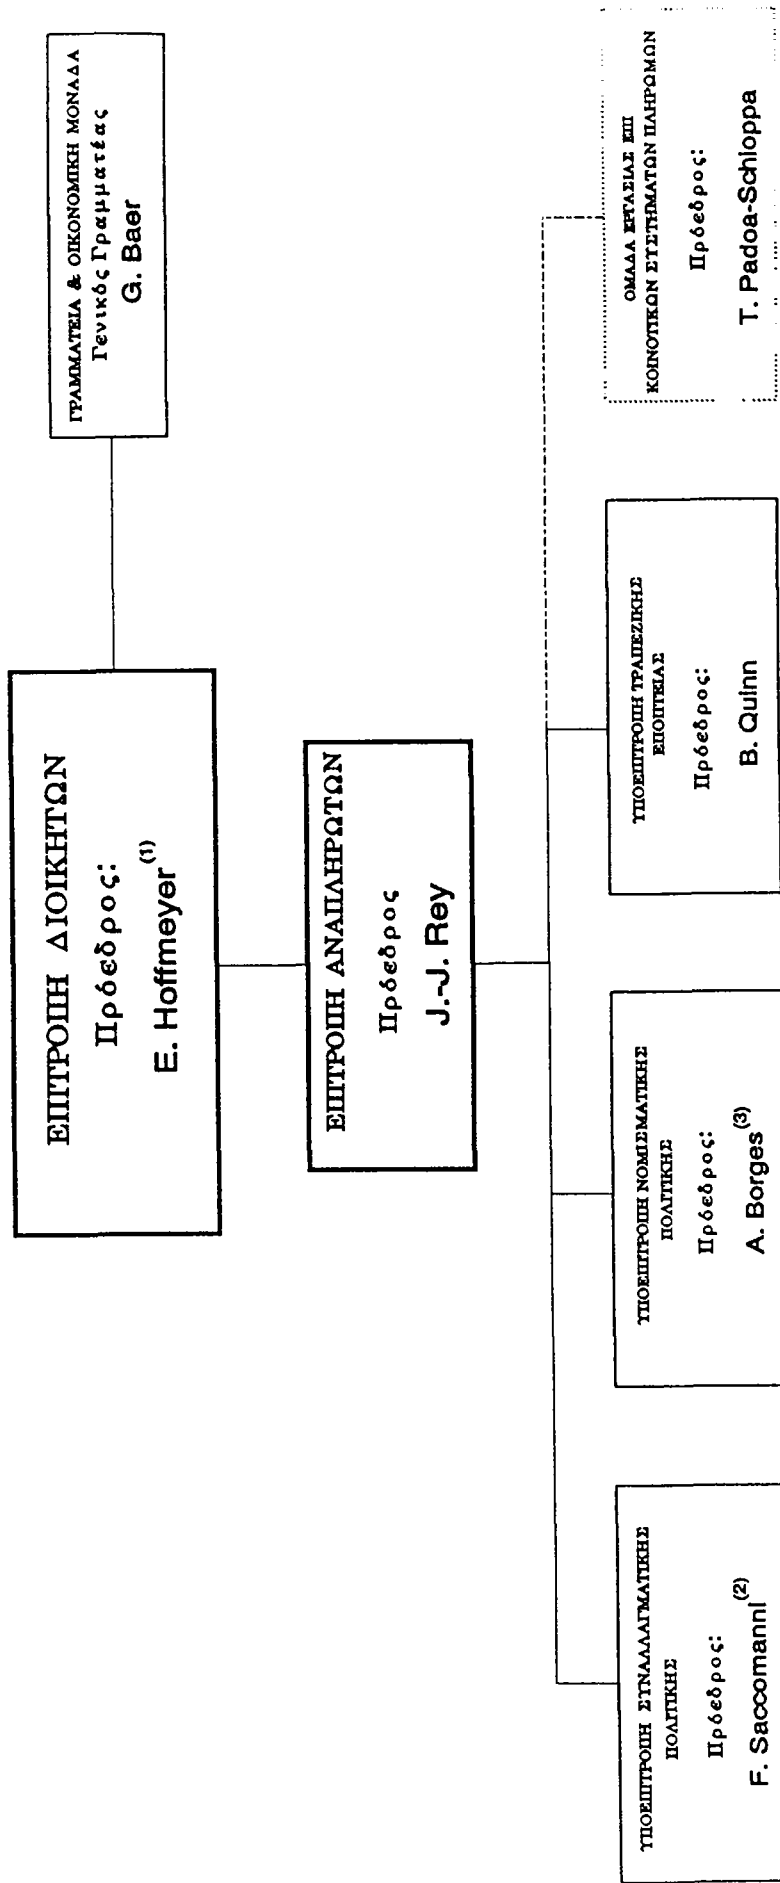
ΕΠΙΤΡΟΠΗ ΔΙΟΙΚΗΤΩΝ
Πρόεδρος:
E. Hoffmeyer$^{(1)}$

ΓΡΑΜΜΑΤΕΙΑ & ΟΙΚΟΝΟΜΙΚΗ ΜΟΝΑΔΑ
Γενικός Γραμματέας
G. Baer

ΕΠΙΤΡΟΠΗ ΑΝΑΠΛΗΡΩΤΩΝ
Πρόεδρος
J.-J. Rey

ΥΠΟΕΠΙΤΡΟΠΗ ΣΥΝΑΛΛΑΓΜΑΤΙΚΗΣ ΠΟΛΙΤΙΚΗΣ
Πρόεδρος:
F. Saccomanni$^{(2)}$

ΥΠΟΕΠΙΤΡΟΠΗ ΝΟΜΙΣΜΑΤΙΚΗΣ ΠΟΛΙΤΙΚΗΣ
Πρόεδρος:
A. Borges$^{(3)}$

ΥΠΟΕΠΙΤΡΟΠΗ ΤΡΑΠΕΖΙΚΗΣ ΕΠΟΠΤΕΙΑΣ
Πρόεδρος:
B. Quinn

ΟΜΑΔΑ ΕΡΓΑΣΙΑΣ ΕΠΙ ΚΟΙΝΟΤΙΚΩΝ ΣΥΣΤΗΜΑΤΩΝ ΠΛΗΡΩΜΩΝ
Πρόεδρος:
T. Padoa-Schioppa